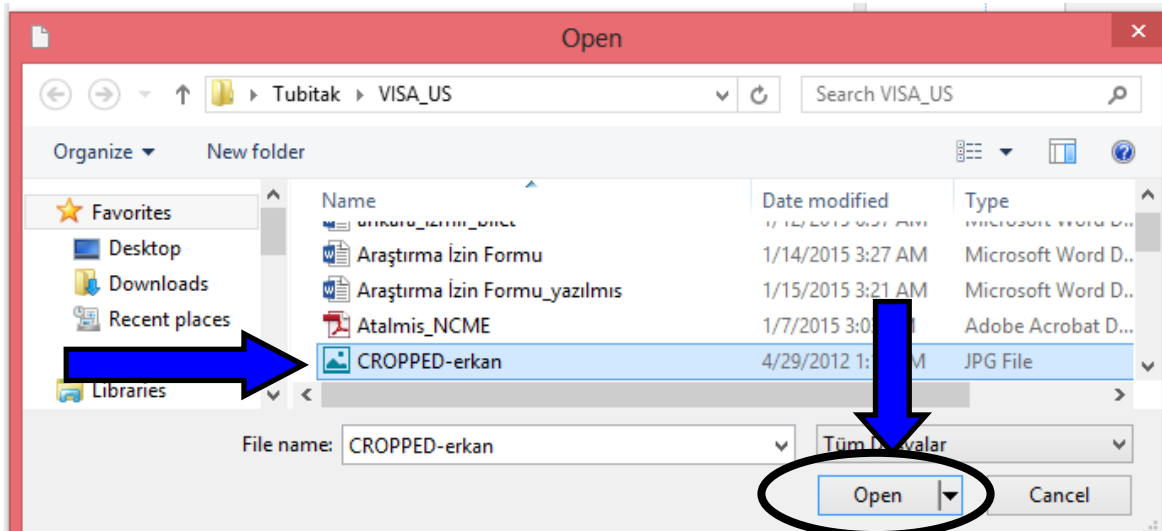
Open

Tubitak ▸ VISA_US

Search VISA_US

Organize ▾ New folder

Favorites
Desktop
Downloads
Recent places
Libraries

| Name | Date modified | Type |
|---|---|---|
| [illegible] | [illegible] | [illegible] |
| Araştırma İzin Formu | 1/14/2015 3:27 AM | Microsoft Word D... |
| Araştırma İzin Formu_yazılmıs | 1/15/2015 3:21 AM | Microsoft Word D... |
| Atalmis_NCME | 1/7/2015 3:0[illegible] | Adobe Acrobat D... |
| CROPPED-erkan | 4/29/2012 1:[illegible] | JPG File |

File name: CROPPED-erkan

Tüm D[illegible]yalar

Open

Cancel